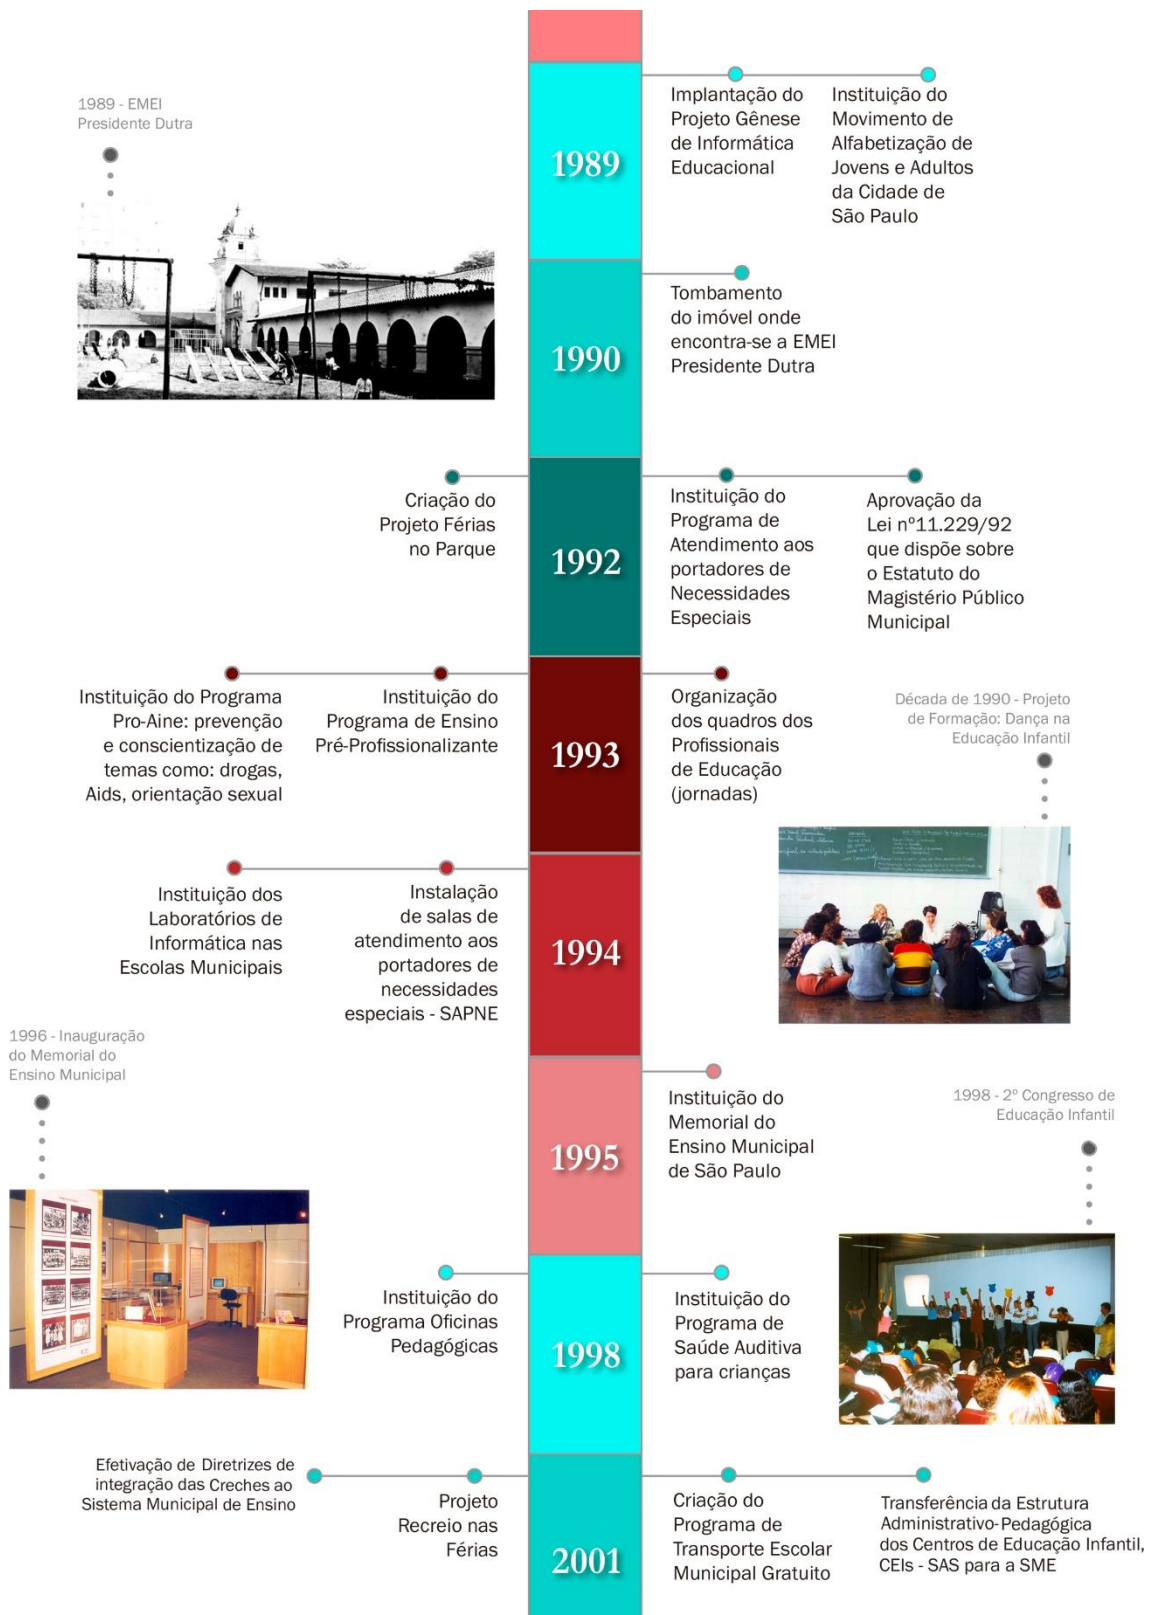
1989 - EMEI
Presidente Dutra

1989

Implantação do Projeto Gênese de Informática Educacional

Instituição do Movimento de Alfabetização de Jovens e Adultos da Cidade de São Paulo

1990

Tombamento do imóvel onde encontra-se a EMEI Presidente Dutra

Criação do Projeto Férias no Parque

1992

Instituição do Programa de Atendimento aos portadores de Necessidades Especiais

Aprovação da Lei nº11.229/92 que dispõe sobre o Estatuto do Magistério Público Municipal

Instituição do Programa Pro-Aine: prevenção e conscientização de temas como: drogas, Aids, orientação sexual

Instituição do Programa de Ensino Pré-Profissionalizante

1993

Organização dos quadros dos Profissionais de Educação (jornadas)

Década de 1990 - Projeto de Formação: Dança na Educação Infantil

Instituição dos Laboratórios de Informática nas Escolas Municipais

Instalação de salas de atendimento aos portadores de necessidades especiais - SAPNE

1994

1996 - Inauguração do Memorial do Ensino Municipal

1995

Instituição do Memorial do Ensino Municipal de São Paulo

1998 - 2º Congresso de Educação Infantil

Instituição do Programa Oficinas Pedagógicas

1998

Instituição do Programa de Saúde Auditiva para crianças

Efetivação de Diretrizes de integração das Creches ao Sistema Municipal de Ensino

Projeto Recreio nas Férias

2001

Criação do Programa de Transporte Escolar Municipal Gratuito

Transferência da Estrutura Administrativo-Pedagógica dos Centros de Educação Infantil, CEIs - SAS para a SME